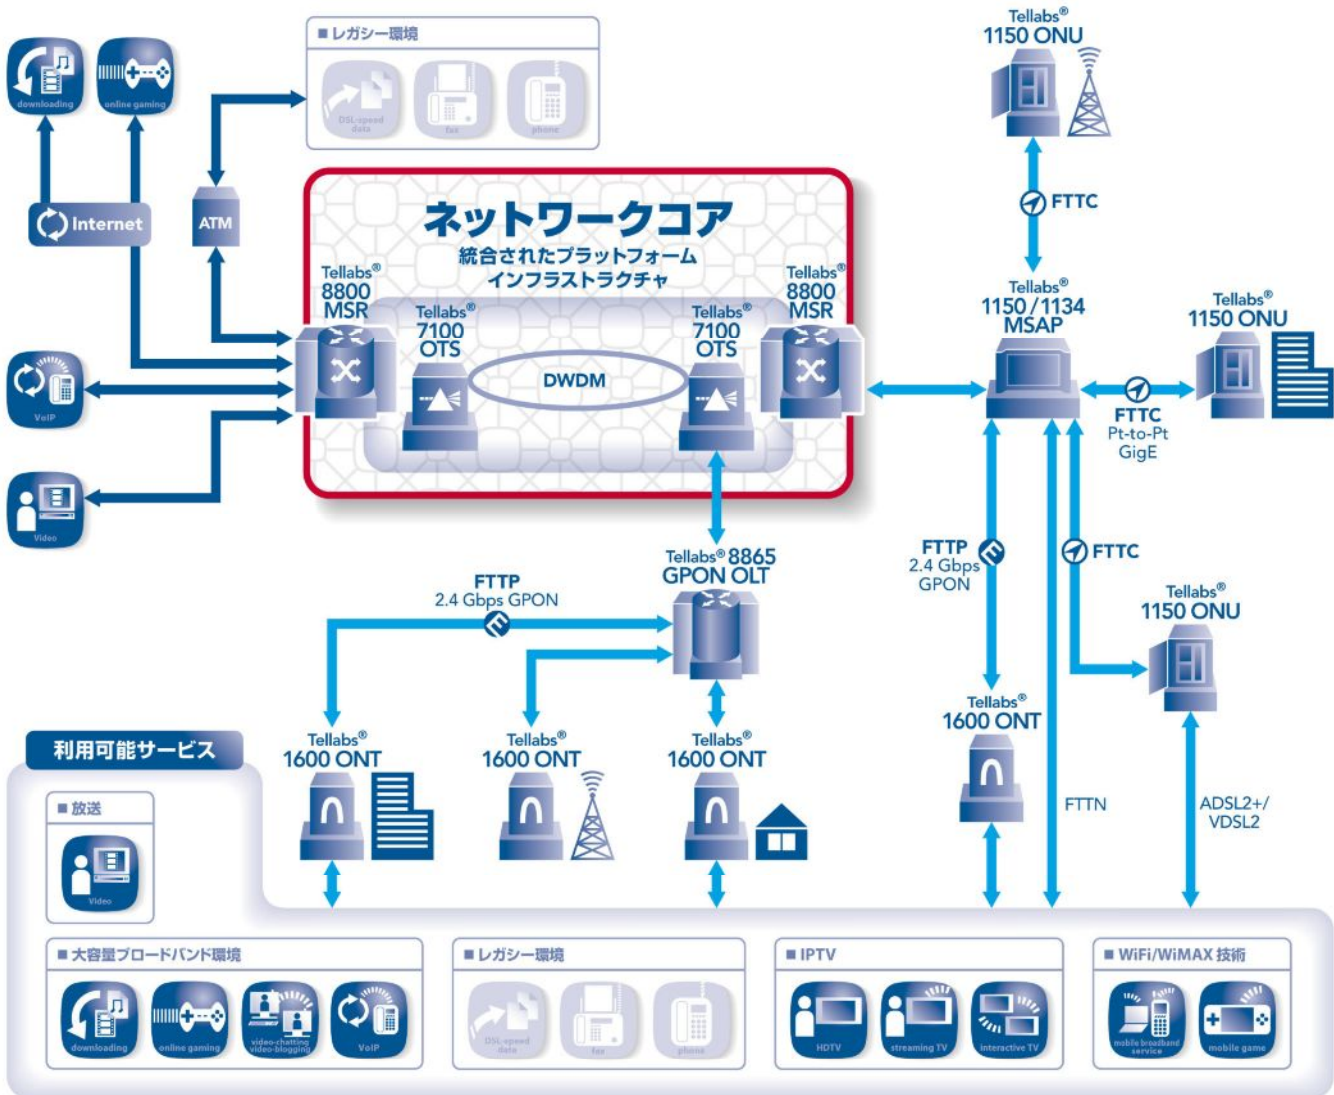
■レガシー環境

DSL-speed data

fax

phone

downloading

online gaming

Internet

ATM

VoIP

Video

ネットワークコア

統合されたプラットフォーム
インフラストラクチャ

Tellabs® 8800 MSR

Tellabs® 7100 OTS

DWDM

Tellabs® 7100 OTS

Tellabs® 8800 MSR

Tellabs® 1150 ONU

FTTC

Tellabs® 1150/1134 MSAP

Tellabs® 1150 ONU

FTTC
Pt-to-Pt
GigE

Tellabs® 8865 GPON OLT

FTTP
2.4 Gbps GPON

FTTP
2.4 Gbps
GPON

FTTC

Tellabs® 1150 ONU

Tellabs® 1600 ONT

利用可能サービス

Tellabs® 1600 ONT

Tellabs® 1600 ONT

Tellabs® 1600 ONT

FTTN

ADSL2+/
VDSL2

■放送

Video

■大容量ブロードバンド環境

downloading

online gaming

video-chatting video-blogging

VoIP

■レガシー環境

DSL-speed data

fax

phone

■IPTV

HDTV

streaming TV

interactive TV

■WiFi/WiMAX 技術

mobile broadband service

mobile game